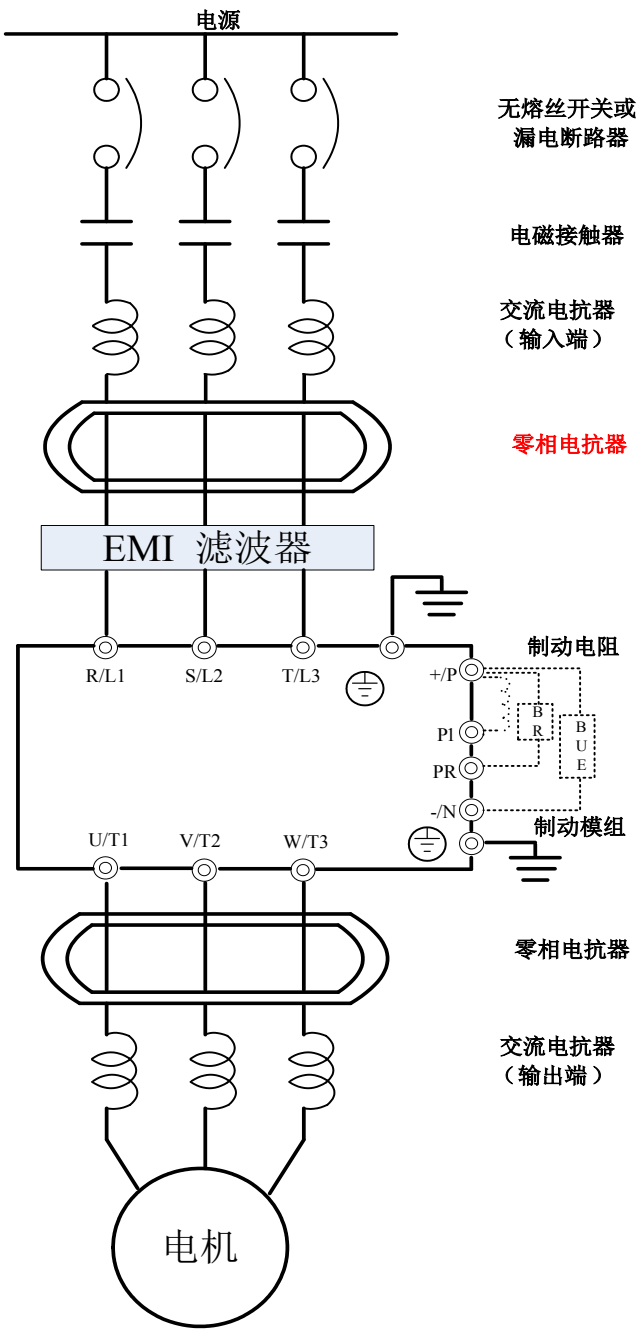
电源

无熔丝开关或漏电断路器

电磁接触器

交流电抗器
（输入端）

零相电抗器

EMI 滤波器

R/L1 S/L2 T/L3

制动电阻

+/P

P1

PR

-/N

B R

B U E

制动模组

U/T1 V/T2 W/T3

零相电抗器

交流电抗器
（输出端）

电机